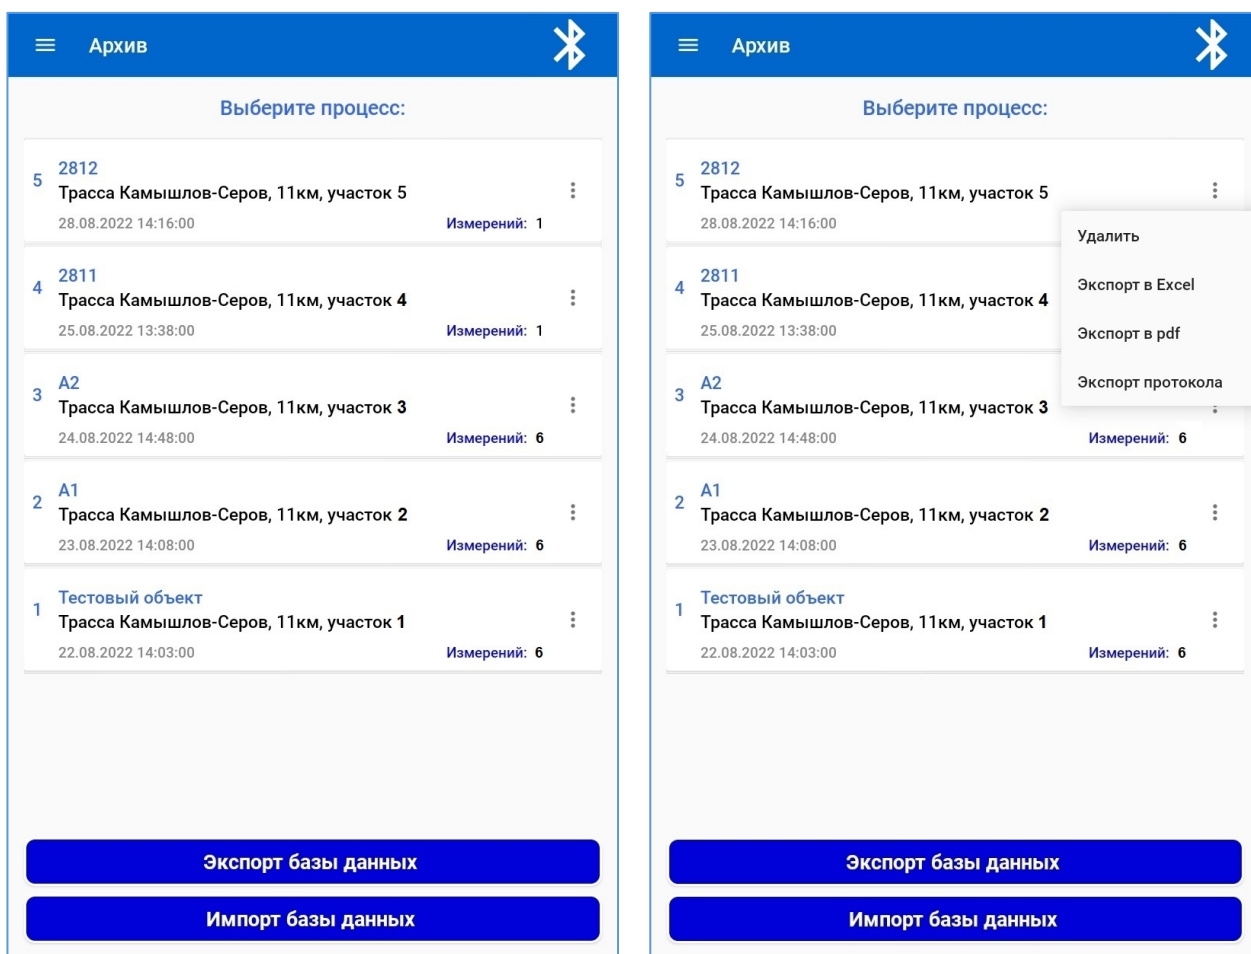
Архив

Выберите процесс:

5 2812
Трасса Камышлов-Серов, 11км, участок 5
28.08.2022 14:16:00 Измерений: 1

4 2811
Трасса Камышлов-Серов, 11км, участок 4
25.08.2022 13:38:00 Измерений: 1

3 A2
Трасса Камышлов-Серов, 11км, участок 3
24.08.2022 14:48:00 Измерений: 6

2 A1
Трасса Камышлов-Серов, 11км, участок 2
23.08.2022 14:08:00 Измерений: 6

1 Тестовый объект
Трасса Камышлов-Серов, 11км, участок 1
22.08.2022 14:03:00 Измерений: 6

Экспорт базы данных

Импорт базы данных

Архив

Выберите процесс:

5 2812
Трасса Камышлов-Серов, 11км, участок 5
28.08.2022 14:16:00

Удалить
Экспорт в Excel
Экспорт в pdf
Экспорт протокола

4 2811
Трасса Камышлов-Серов, 11км, участок 4
25.08.2022 13:38:00

3 A2
Трасса Камышлов-Серов, 11км, участок 3
24.08.2022 14:48:00 Измерений: 6

2 A1
Трасса Камышлов-Серов, 11км, участок 2
23.08.2022 14:08:00 Измерений: 6

1 Тестовый объект
Трасса Камышлов-Серов, 11км, участок 1
22.08.2022 14:03:00 Измерений: 6

Экспорт базы данных

Импорт базы данных